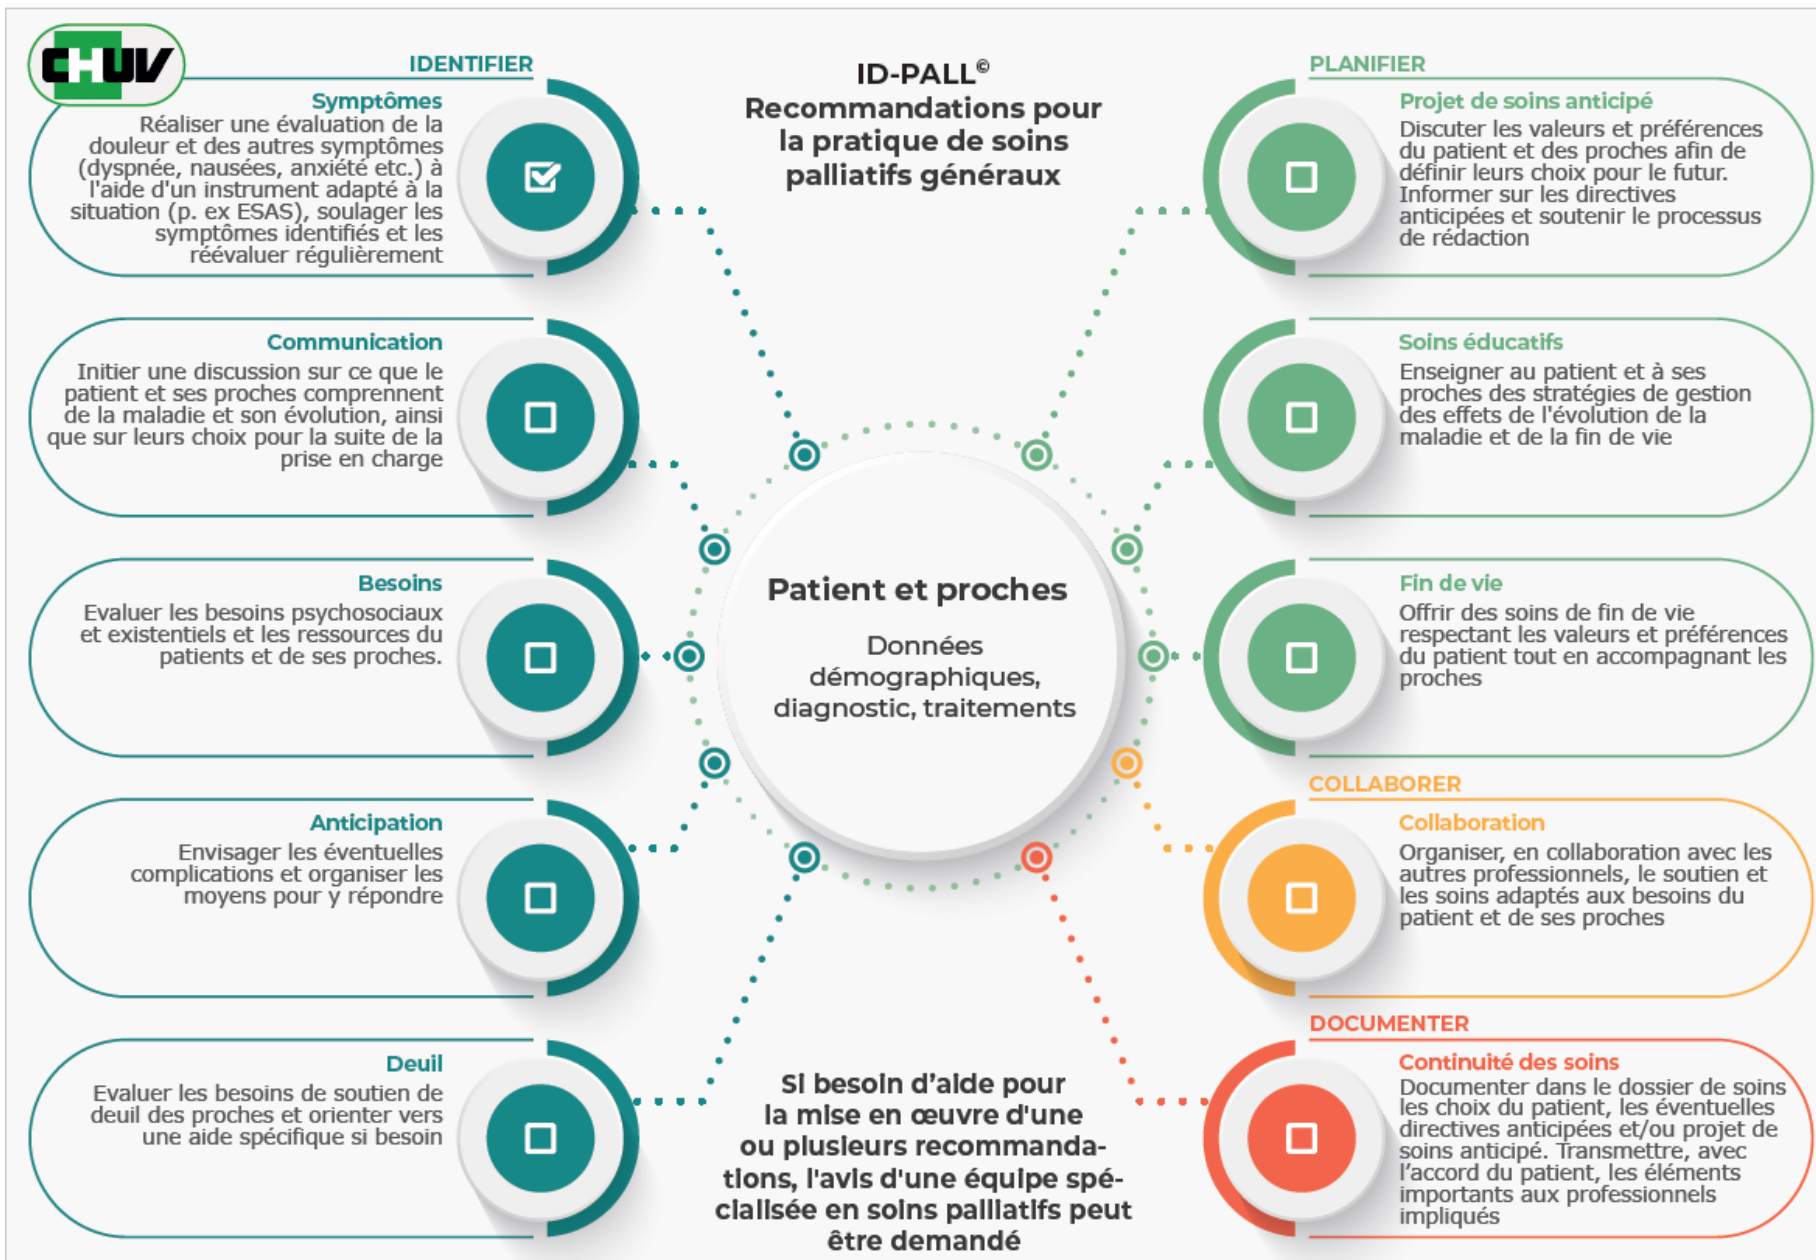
CHUV

IDENTIFIER

Symptômes
Réaliser une évaluation de la douleur et des autres symptômes (dyspnée, nausées, anxiété etc.) à l'aide d'un instrument adapté à la situation (p. ex ESAS), soulager les symptômes identifiés et les réévaluer régulièrement

Communication
Initier une discussion sur ce que le patient et ses proches comprennent de la maladie et son évolution, ainsi que sur leurs choix pour la suite de la prise en charge

Besoins
Evaluer les besoins psychosociaux et existentiels et les ressources du patients et de ses proches.

Anticipation
Envisager les éventuelles complications et organiser les moyens pour y répondre

Deuil
Evaluer les besoins de soutien de deuil des proches et orienter vers une aide spécifique si besoin

ID-PALL©
Recommandations pour la pratique de soins palliatifs généraux

Patient et proches

Données démographiques, diagnostic, traitements

Si besoin d'aide pour la mise en œuvre d'une ou plusieurs recommandations, l'avis d'une équipe spécialisée en soins palliatifs peut être demandé

PLANIFIER

Projet de soins anticipé
Discuter les valeurs et préférences du patient et des proches afin de définir leurs choix pour le futur. Informer sur les directives anticipées et soutenir le processus de rédaction

Soins éducatifs
Enseigner au patient et à ses proches des stratégies de gestion des effets de l'évolution de la maladie et de la fin de vie

Fin de vie
Offrir des soins de fin de vie respectant les valeurs et préférences du patient tout en accompagnant les proches

COLLABORER

Collaboration
Organiser, en collaboration avec les autres professionnels, le soutien et les soins adaptés aux besoins du patient et de ses proches

DOCUMENTER

Continuité des soins
Documenter dans le dossier de soins les choix du patient, les éventuelles directives anticipées et/ou projet de soins anticipé. Transmettre, avec l'accord du patient, les éléments importants aux professionnels impliqués